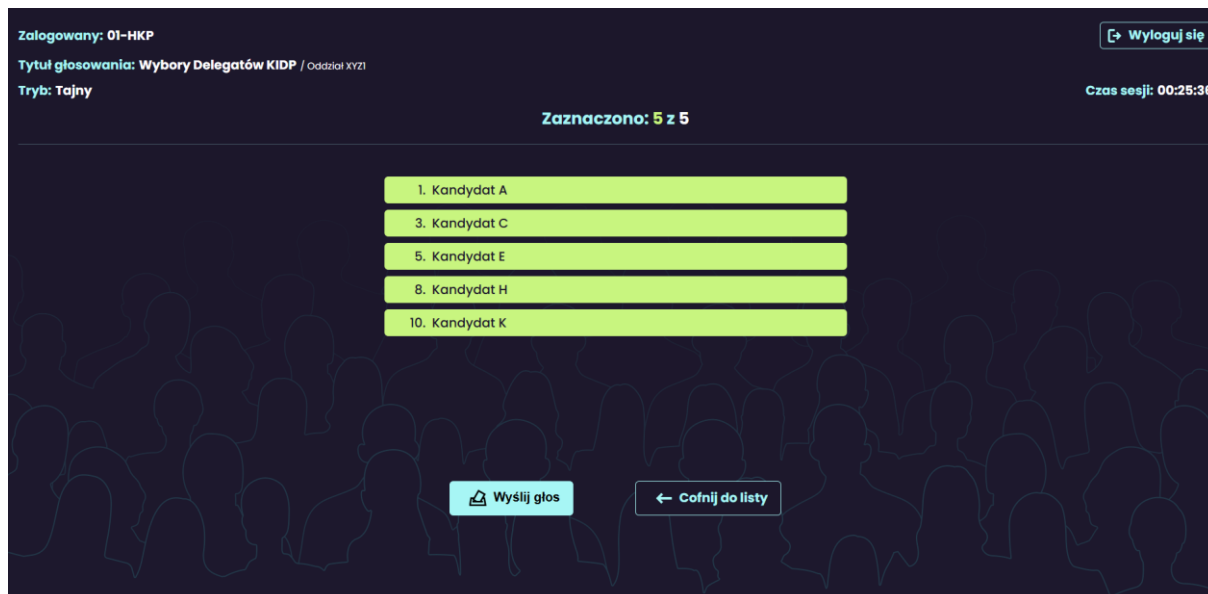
Zalogowany: 01-HKP

Wyloguj się

Tytuł głosowania: Wybory Delegatów KIDP / Oddział XYZ1

Tryb: Tajny

Czas sesji: 00:25:36

Zaznaczono: 5 z 5

1. Kandydat A
3. Kandydat C
5. Kandydat E
8. Kandydat H
10. Kandydat K

Wyślij głos

Cofnij do listy